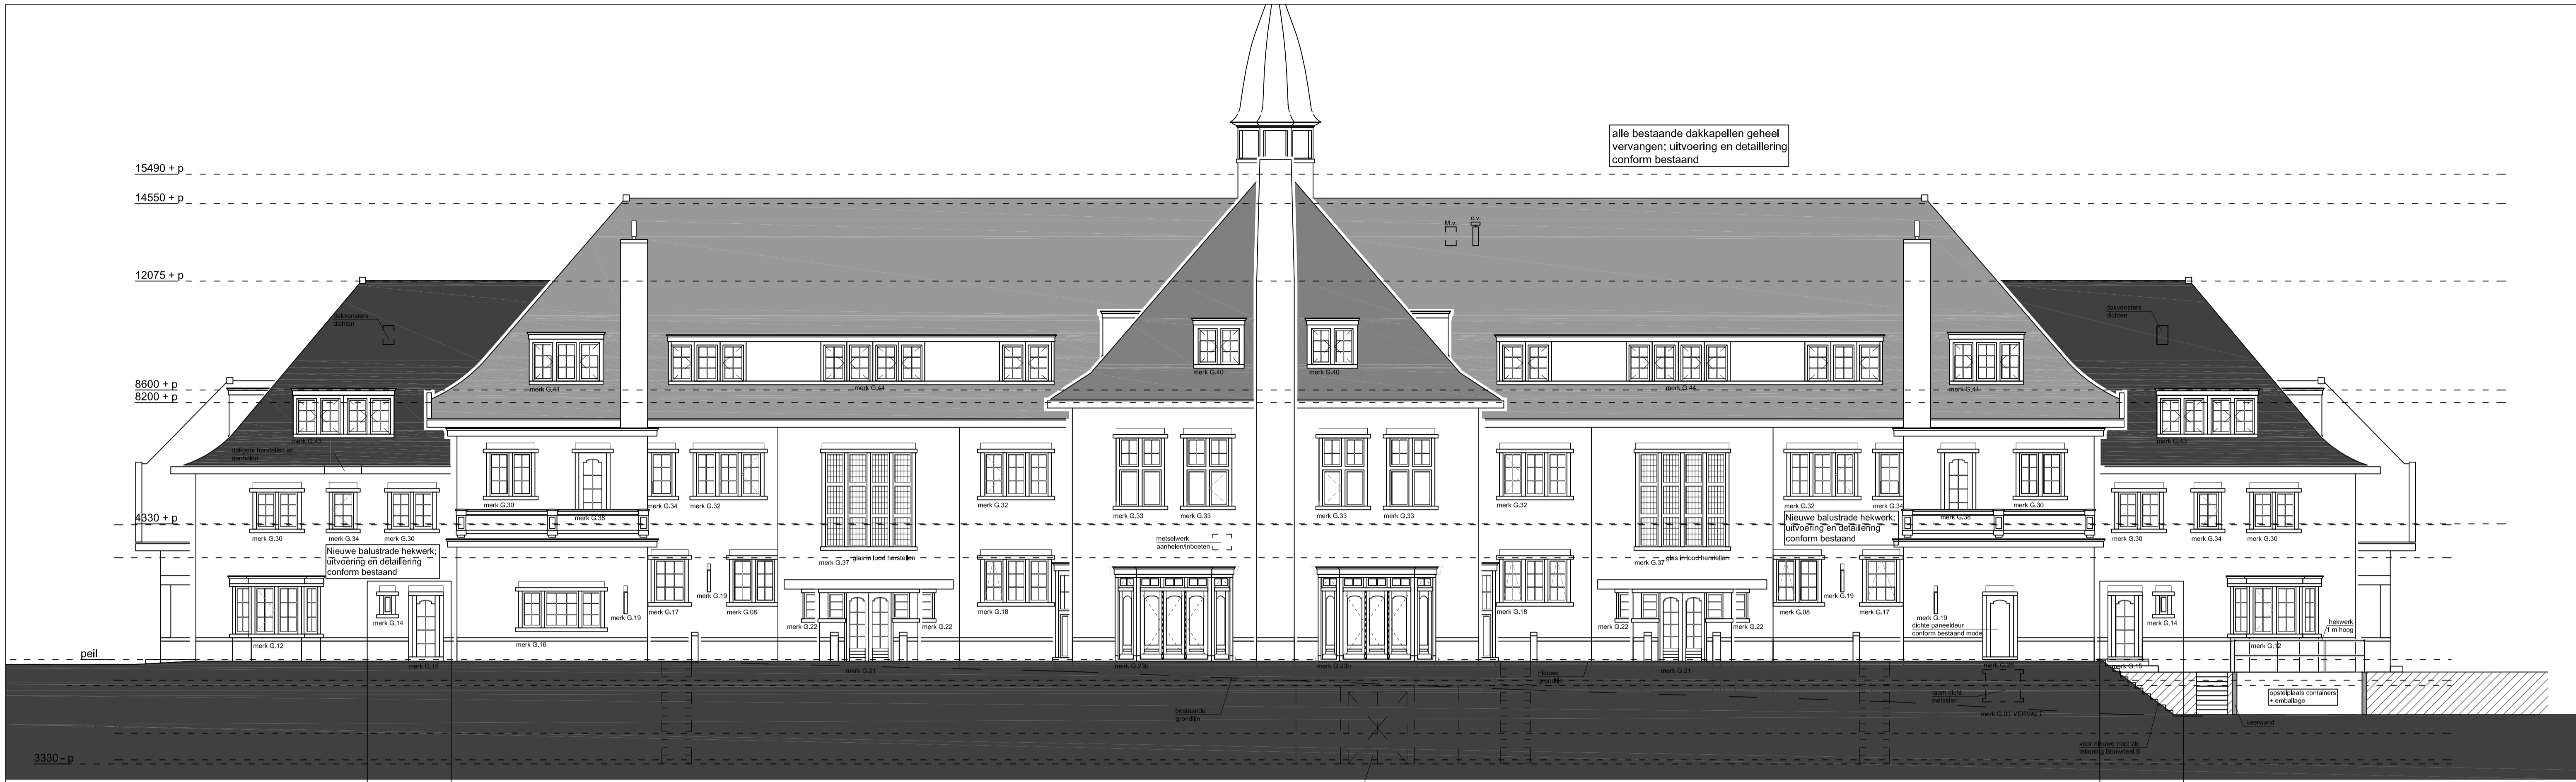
alle bestaande dakkapellen geheel vervangen; uitvoering en detaillering conform bestaand

15490 + p
14550 + p
12075 + p
8600 + p
8200 + p
4330 + p
peil
3330 - p

dakvensters dichten
dakvensters dichten
merk G.41
merk G.44
merk G.40
merk G.40
merk G.44
merk G.41
merk G.43
merk G.43
dakgoot herstellen en aanhelen
merk G.30
merk G.36
merk G.34
merk G.32
merk G.32
merk G.33
merk G.33
merk G.33
merk G.33
merk G.32
merk G.32
merk G.34
merk G.36
merk G.30
merk G.30
merk G.34
merk G.30
merk G.30
merk G.34
merk G.30
Nieuwe balustrade hekwerk; uitvoering en detaillering conform bestaand
Nieuwe balustrade hekwerk; uitvoering en detaillering conform bestaand
metselwerk aanhelen/inboeten
merk G.37
glas in lood herstellen
merk G.37
glas in lood herstellen
merk G.19
merk G.17
merk G.08
merk G.18
merk G.18
merk G.08
merk G.19
merk G.17
merk G.22
merk G.22
merk G.22
merk G.22
merk G.14
merk G.14
merk G.12
merk G.12
merk G.16
merk G.15
merk G.15
merk G.21
merk G.21
merk G.23b
merk G.23b
merk G.19
dichte paneeldeur conform bestaand model
hekwerk 1 m hoog
nieuwe grondlijn
bestaande grondlijn
merk G.35
ruim dicht metselen
merk G.03 VERVALT
opstelplaats containers + emballage
keerwand
voor nieuwe trap: zie tekening Bouwdeel B